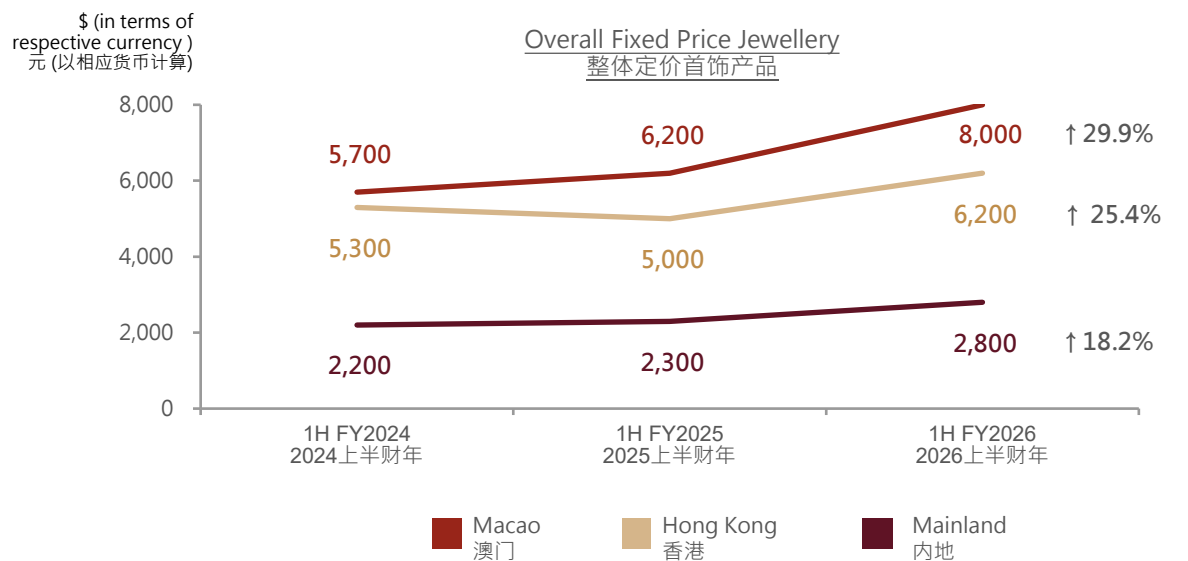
$ (in terms of respective currency )
元 (以相应货币计算)

Overall Fixed Price Jewellery
整体定价首饰产品

8,000
6,000
4,000
2,000
0

5,700
6,200
8,000
↑29.9%

5,300
5,000
6,200
↑ 25.4%

2,200
2,300
2,800
↑18.2%

1H FY2024
2024上半财年

1H FY2025
2025上半财年

1H FY2026
2026上半财年

Macao
澳门

Hong Kong
香港

Mainland
内地